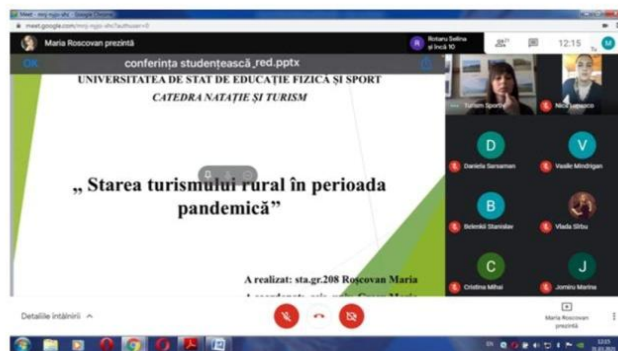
Maria Roscovan prezintă

Rotaru Selina și încă 10

12:15

conferința studențească_red.pptx

UNIVERSITATEA DE STAT DE EDUCAȚIE FIZICĂ ȘI SPORT

CATEDRA NATAȚIE ȘI TURISM

„ Starea turismului rural în perioada pandemică”

A realizat: sta.gr.208 Roșcovan Maria

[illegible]

Turism Sportiv

Nicu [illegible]

D
Daniela Sarsamen

V
Vasile Mindrigan

B
Bolenkii Stanislav

Vlada Sîrbu

C
Cristina Mihai

J
Jomiru Marina

Detaliile întâlnirii

Maria Roscovan prezintă